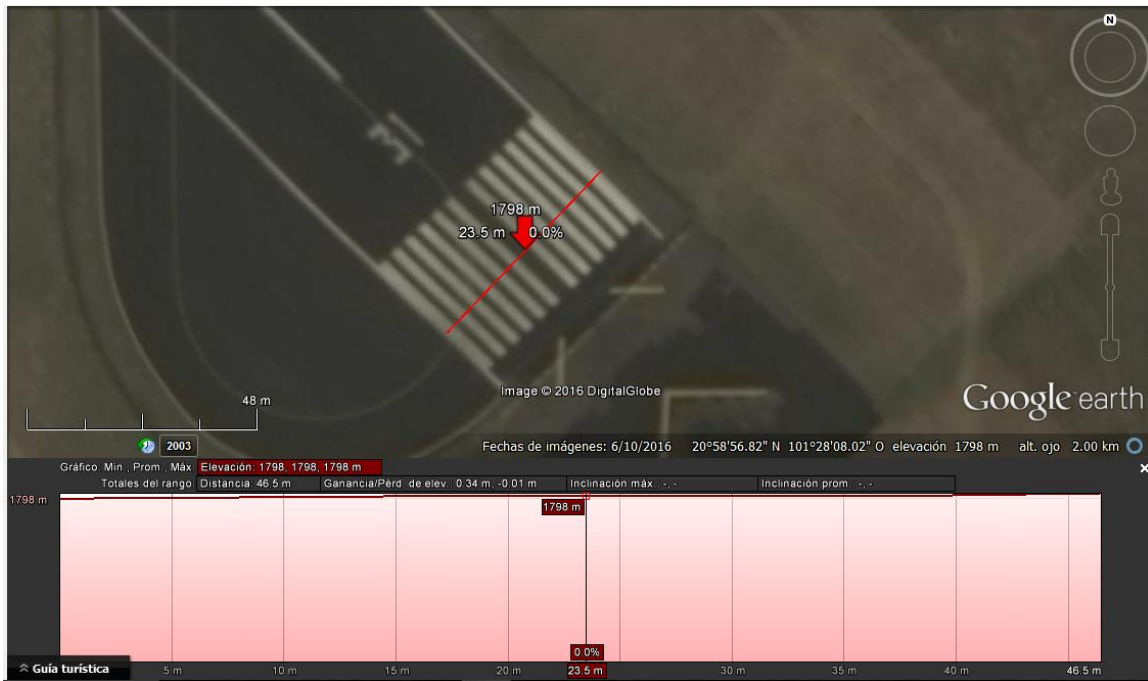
N

1798 m
23.5 m 0.0%

48 m

Image © 2016 DigitalGlobe

Google earth

2003

Fechas de imágenes: 6/10/2016 20°58'56.82" N 101°28'08.02" O elevación 1798 m alt. ojo 2.00 km

Gráfico: Mín., Prom., Máx: Elevación: 1798, 1798, 1798 m
Totales del rango: Distancia: 46.5 m Ganancia/Pérd. de elev.: 0.34 m, -0.01 m Inclinación máx.: -, - Inclinación prom.: -, -

1798 m
1798 m

0.0%

Guía turística 5 m 10 m 15 m 20 m 23.5 m 30 m 35 m 40 m 46.5 m